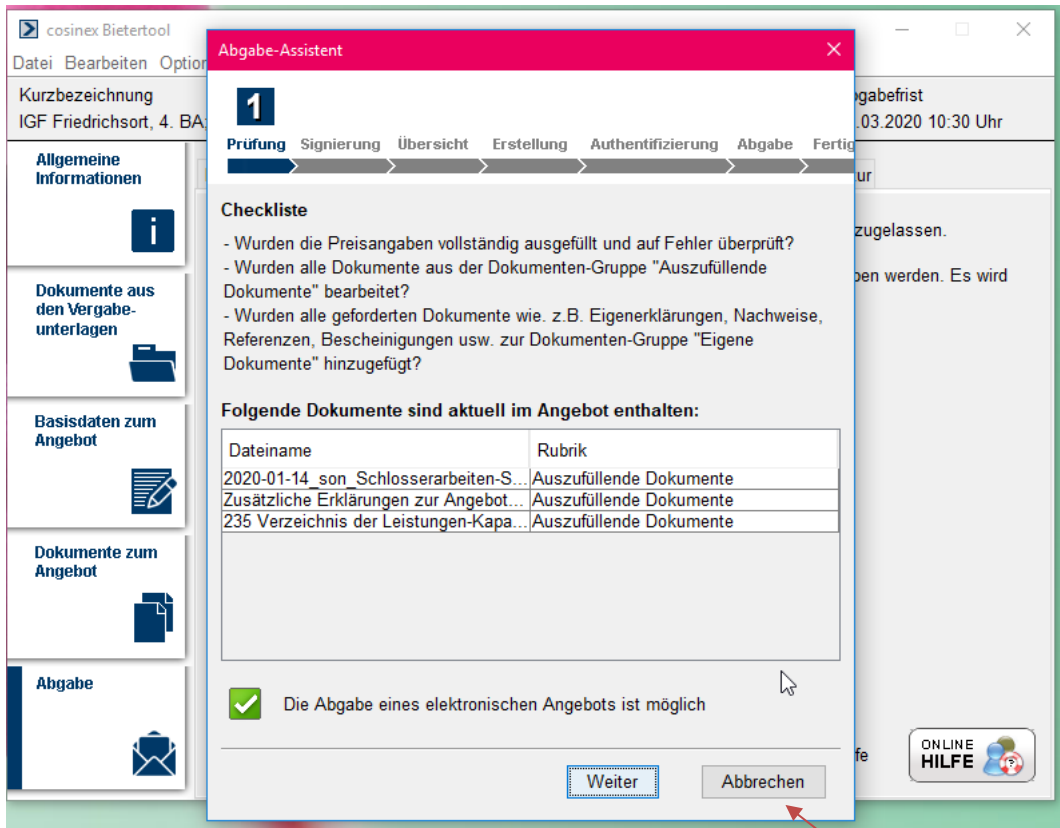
cosinex Bietertool

Datei Bearbeiten Option

Kurzbezeichnung

IGF Friedrichsort, 4. BA

gabefrist

.03.2020 10:30 Uhr

Allgemeine Informationen

Dokumente aus den Vergabeunterlagen

Basisdaten zum Angebot

Dokumente zum Angebot

Abgabe

ur

zugelassen.

ben werden. Es wird

fe

ONLINE HILFE

Abgabe-Assistent

1

Prüfung Signierung Übersicht Erstellung Authentifizierung Abgabe Fertig

Checkliste

- Wurden die Preisangaben vollständig ausgefüllt und auf Fehler überprüft?
- Wurden alle Dokumente aus der Dokumenten-Gruppe "Auszufüllende Dokumente" bearbeitet?
- Wurden alle geforderten Dokumente wie. z.B. Eigenerklärungen, Nachweise, Referenzen, Bescheinigungen usw. zur Dokumenten-Gruppe "Eigene Dokumente" hinzugefügt?

Folgende Dokumente sind aktuell im Angebot enthalten:

| Dateiname | Rubrik |
|---|---|
| 2020-01-14_son_Schlosserarbeiten-S... | Auszufüllende Dokumente |
| Zusätzliche Erklärungen zur Angebot... | Auszufüllende Dokumente |
| 235 Verzeichnis der Leistungen-Kapa... | Auszufüllende Dokumente |

Die Abgabe eines elektronischen Angebots ist möglich

Weiter

Abbrechen